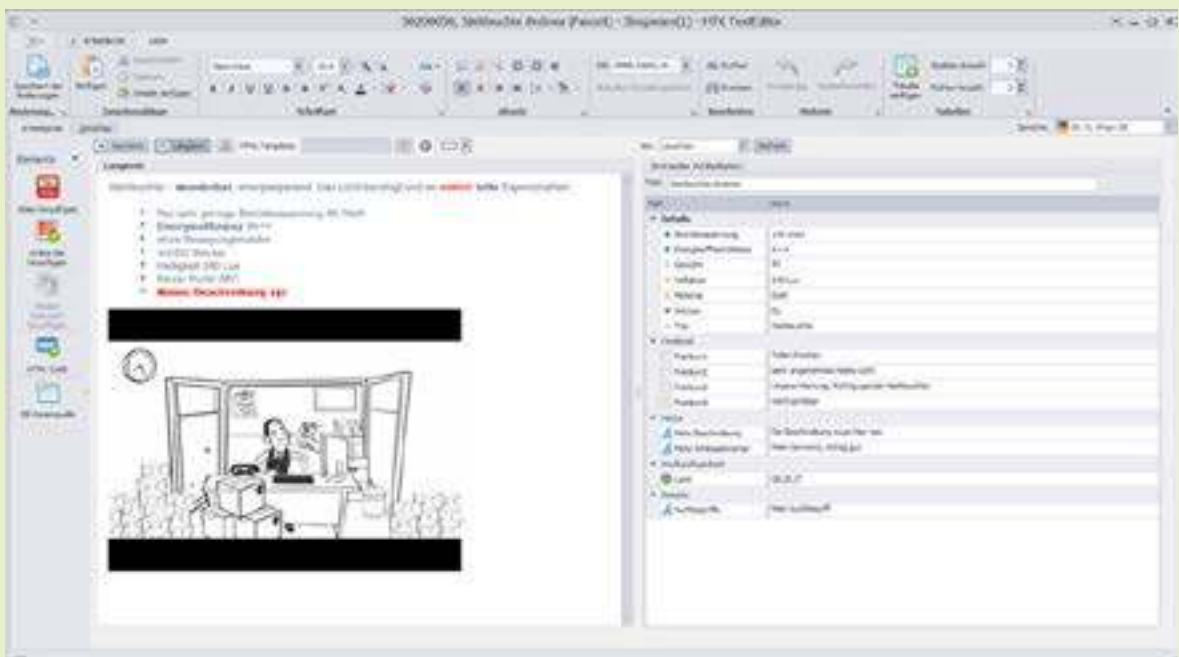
36200036, Stehleuchte Arduna (Parent) - Singleton(1) - HTX TextEditor

Langtext

Stehleuchte - **wunderbar**, energiesparend. Das Licht beruhigt und ist **wirklich tolle** Eigenschaften

- Pool sehr geringe Betriebsspannung 90 Watt
- **Energieeffizienz** A++
- ohne Bewegungsmelder
- 1x E27 Stecker
- Helligkeit 350 Lux
- Neuer Preis 98€
- **Neues Zeichnung.jpg**

Eingabe

Bild einfügen

Attribute einfügen

HTML Code

Grundwerte
Titel
Info
Beschreibung
Energieeffizienzklasse
Gewicht
Helligkeit
Material
Stecker
Trio
Feedback
Produkt
Medien
Datum
Zeichnung
Farbe